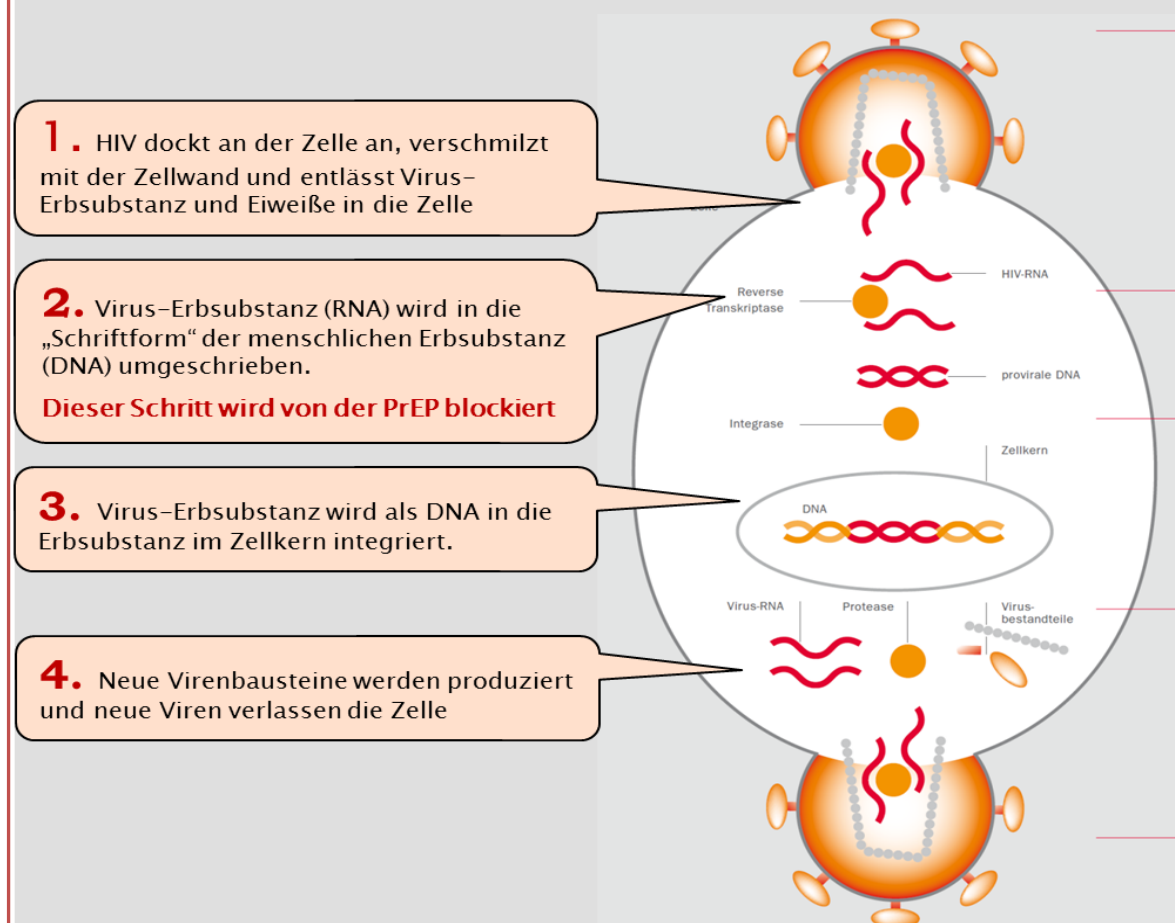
1. HIV dockt an der Zelle an, verschmilzt mit der Zellwand und entlässt Virus-Erbsubstanz und Eiweiße in die Zelle

2. Virus-Erbsubstanz (RNA) wird in die „Schriftform" der menschlichen Erbsubstanz (DNA) umgeschrieben.

Dieser Schritt wird von der PrEP blockiert

3. Virus-Erbsubstanz wird als DNA in die Erbsubstanz im Zellkern integriert.

4. Neue Virenbausteine werden produziert und neue Viren verlassen die Zelle

HIV-RNA

Reverse Transkriptase

provirale DNA

Integrase

Zellkern

DNA

Virus-RNA

Protease

Virus-bestandteile